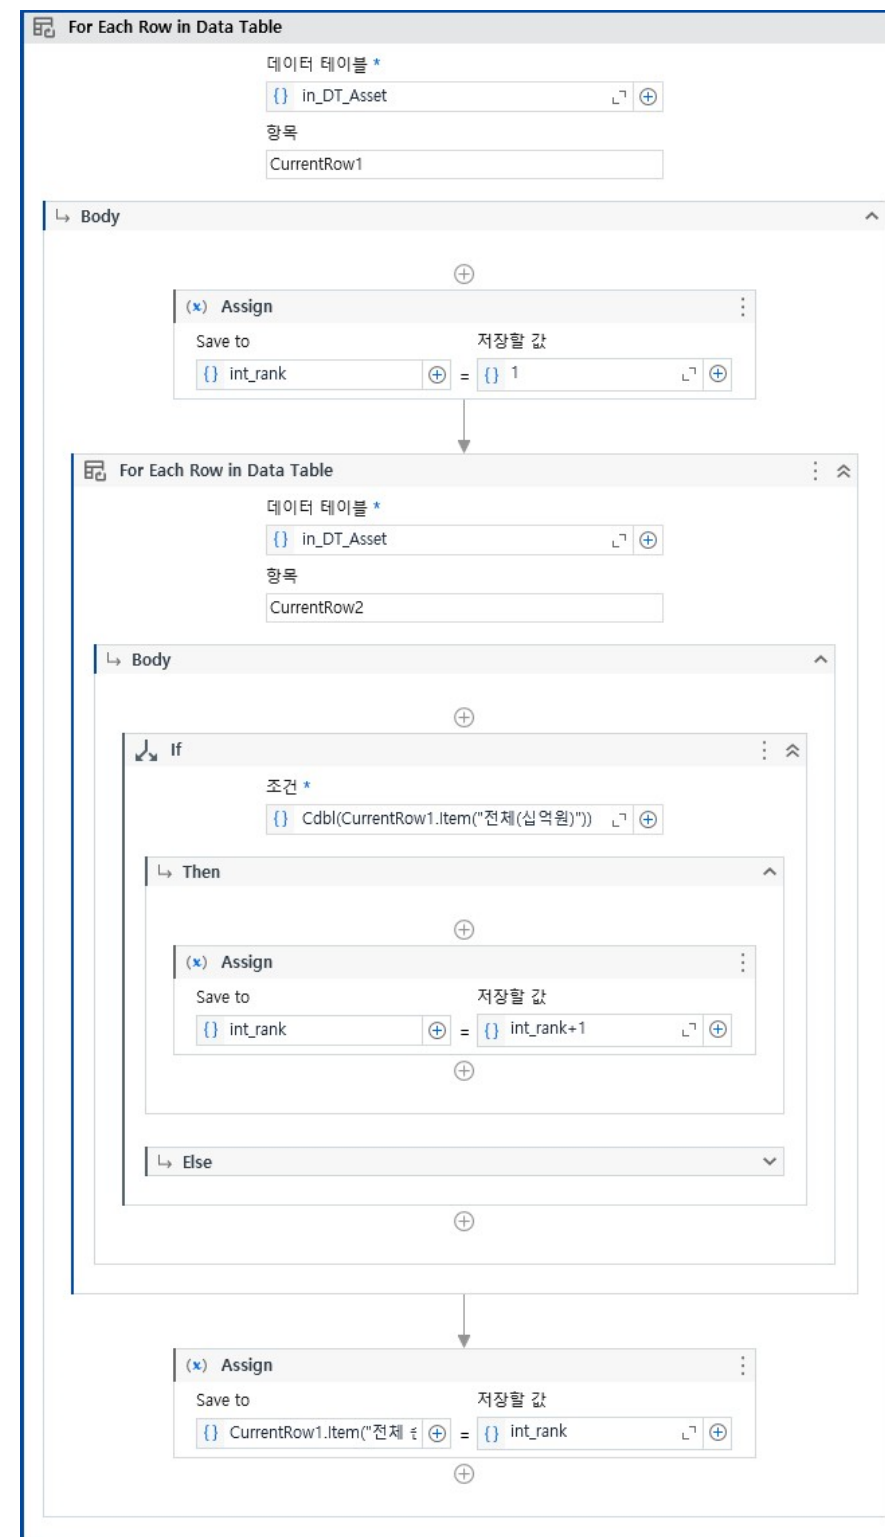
For Each Row in Data Table

데이터 테이블 *

{} in_DT_Asset

항목

CurrentRow1

Body

(x) Assign

Save to

{} int_rank

=

저장할 값

{} 1

For Each Row in Data Table

데이터 테이블 *

{} in_DT_Asset

항목

CurrentRow2

Body

If

조건 *

{} Cdbl(CurrentRow1.Item("전체(십억원)"))

Then

(x) Assign

Save to

{} int_rank

=

저장할 값

{} int_rank+1

Else

(x) Assign

Save to

{} CurrentRow1.Item("전체 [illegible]

=

저장할 값

{} int_rank